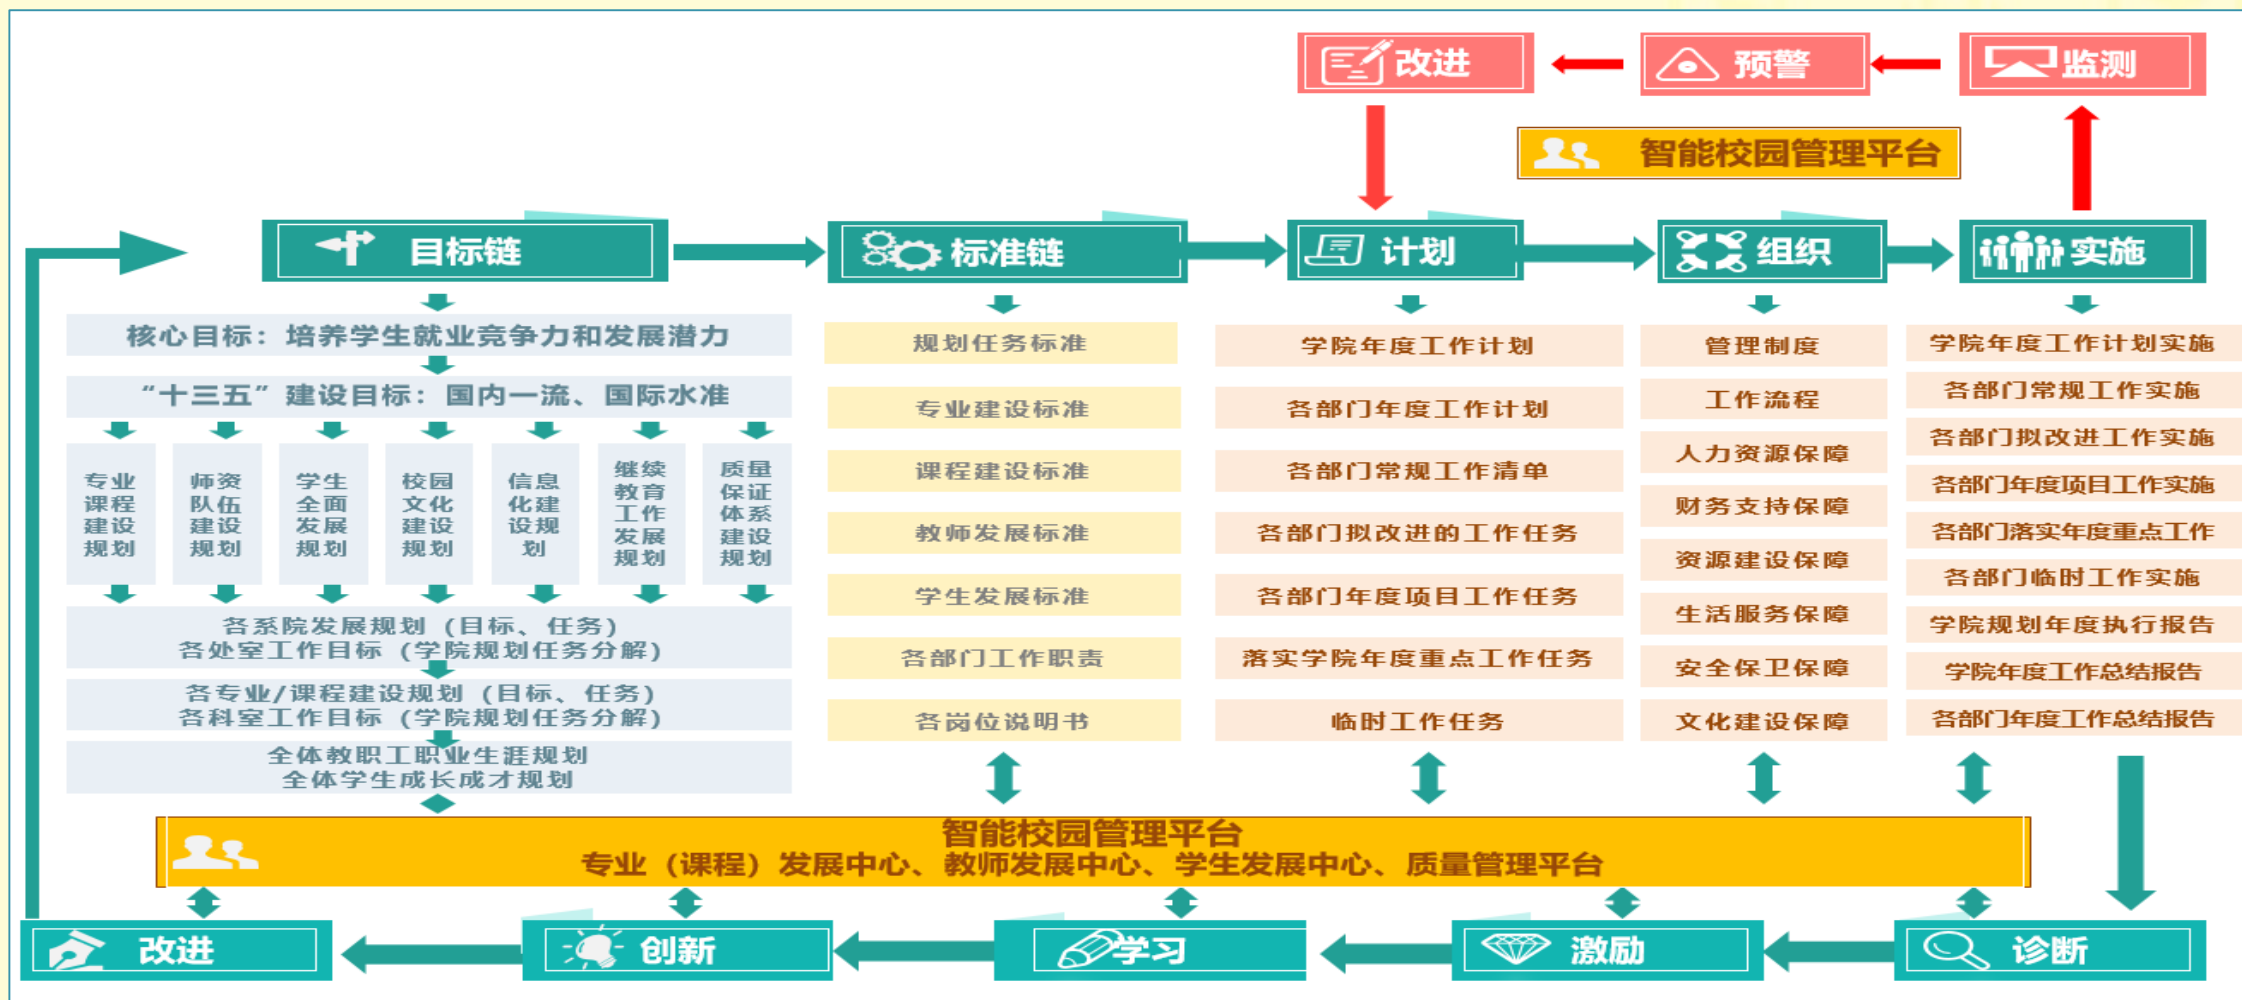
改进
预警
监测
智能校园管理平台

目标链
标准链
计划
组织
实施

核心目标：培养学生就业竞争力和发展潜力
"十三五"建设目标：国内一流、国际水准

专业课程建设规划
师资队伍建设规划
学生全面发展规划
校园文化建设规划
信息化建设规划
继续教育工作发展规划
质量保证体系建设规划

各系院发展规划（目标、任务）
各处室工作目标（学院规划任务分解）
各专业/课程建设规划（目标、任务）
各科室工作目标（学院规划任务分解）
全体教职工职业生涯规划
全体学生成长成才规划

规划任务标准
专业建设标准
课程建设标准
教师发展标准
学生发展标准
各部门工作职责
各岗位说明书

学院年度工作计划
各部门年度工作计划
各部门常规工作清单
各部门拟改进的工作任务
各部门年度项目工作任务
落实学院年度重点工作任务
临时工作任务

管理制度
工作流程
人力资源保障
财务支持保障
资源建设保障
生活服务保障
安全保卫保障
文化建设保障

学院年度工作计划实施
各部门常规工作实施
各部门拟改进工作实施
各部门年度项目工作实施
各部门落实年度重点工作
各部门临时工作实施
学院规划年度执行报告
学院年度工作总结报告
各部门年度工作总结报告

智能校园管理平台
专业（课程）发展中心、教师发展中心、学生发展中心、质量管理平台

改进
创新
学习
激励
诊断